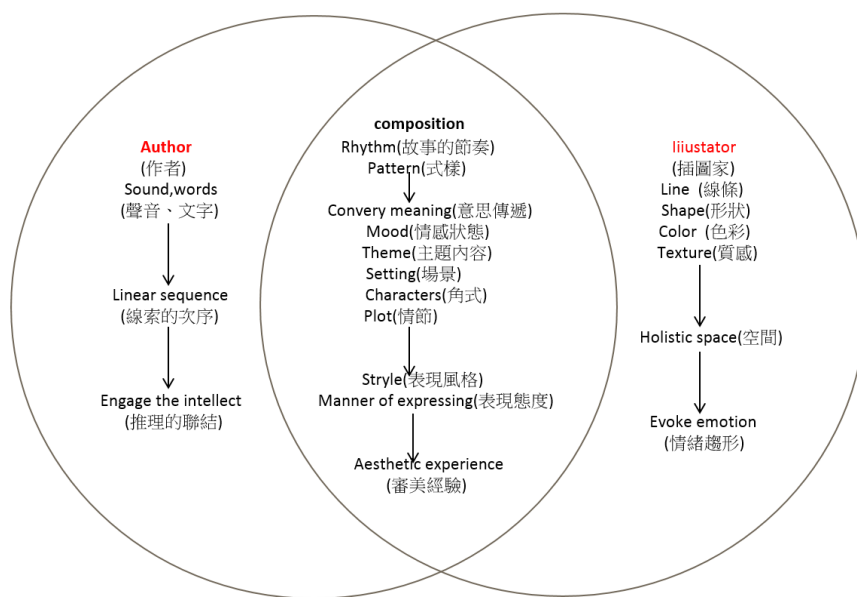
Author
(作者)
Sound,words
(聲音、文字)

Linear sequence
(線索的次序)

Engage the intellect
(推理的聯結)

composition
Rhythm(故事的節奏)
Pattern(式樣)

Convery meaning(意思傳遞)
Mood(情感狀態)
Theme(主題內容)
Setting(場景)
Characters(角式)
Plot(情節)

Stryle(表現風格)
Manner of expressing(表現態度)

Aesthetic experience
(審美經驗)

Iiiustator
(插圖家)
Line (線條)
Shape(形狀)
Color (色彩)
Texture(質感)

Holistic space(空間)

Evoke emotion
(情緒趨形)